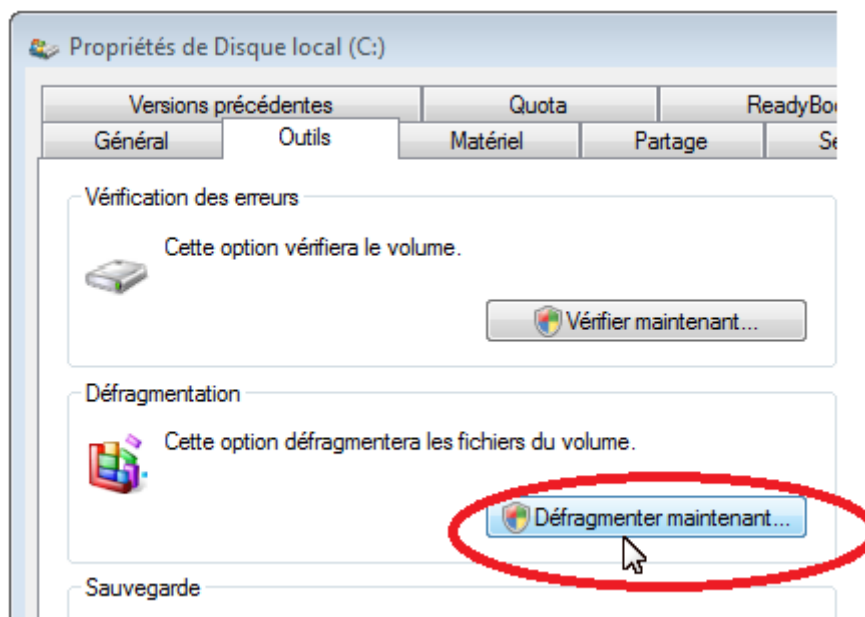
Propriétés de Disque local (C:)

Versions précédentes
Quota
ReadyBo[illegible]
Général
Outils
Matériel
Partage
S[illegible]

Vérification des erreurs

Cette option vérifiera le volume.

Vérifier maintenant...

Défragmentation

Cette option défragmentera les fichiers du volume.

Défragmenter maintenant...

Sauvegarde